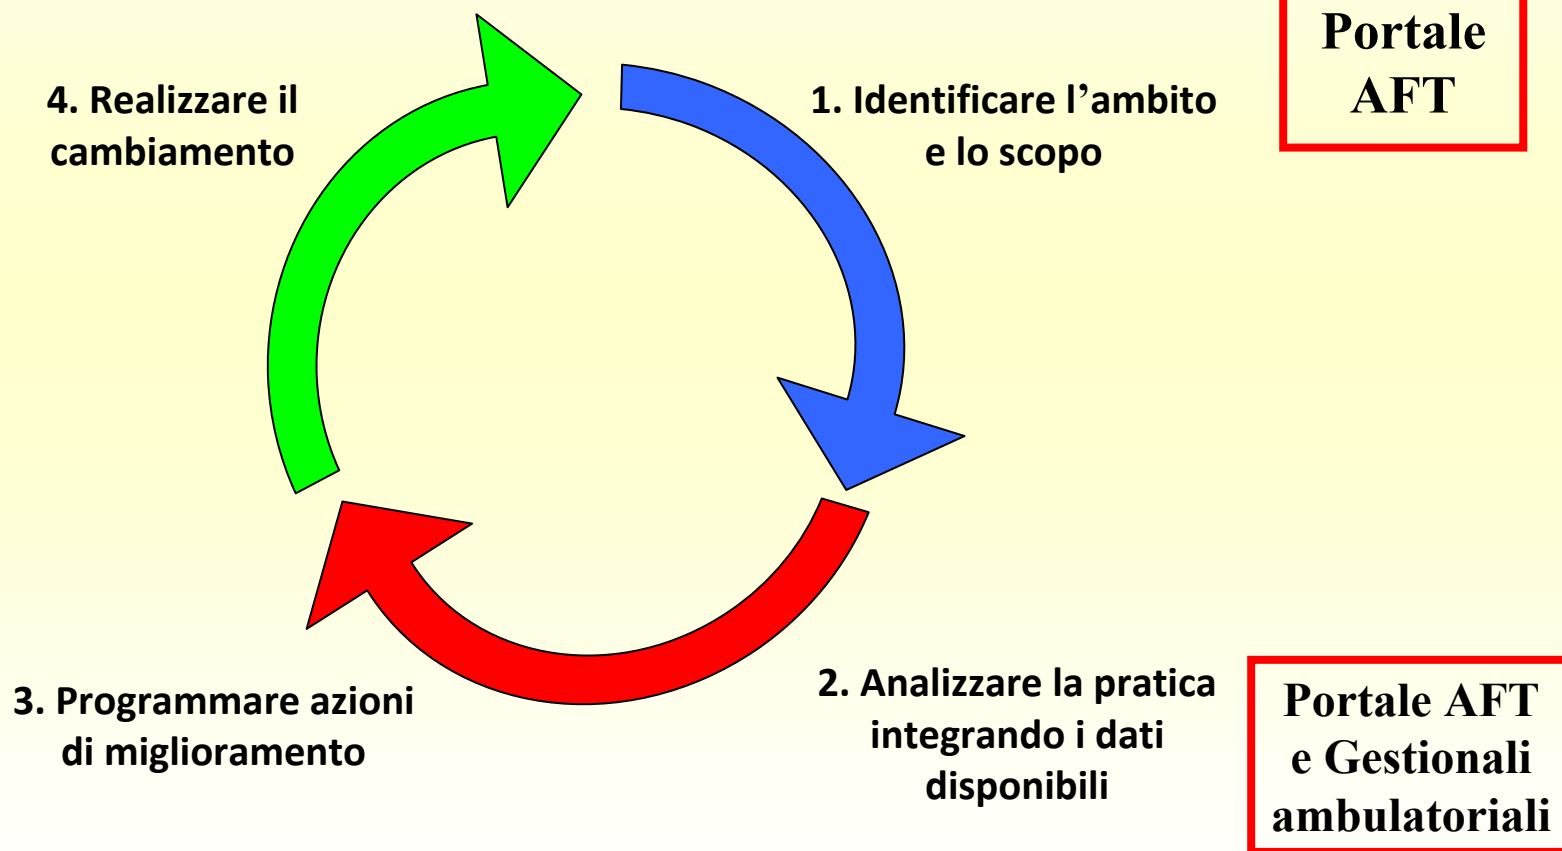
Portale AFT

4. Realizzare il cambiamento

1. Identificare l’ambito e lo scopo

3. Programmare azioni di miglioramento

2. Analizzare la pratica integrando i dati disponibili

Portale AFT e Gestionali ambulatoriali